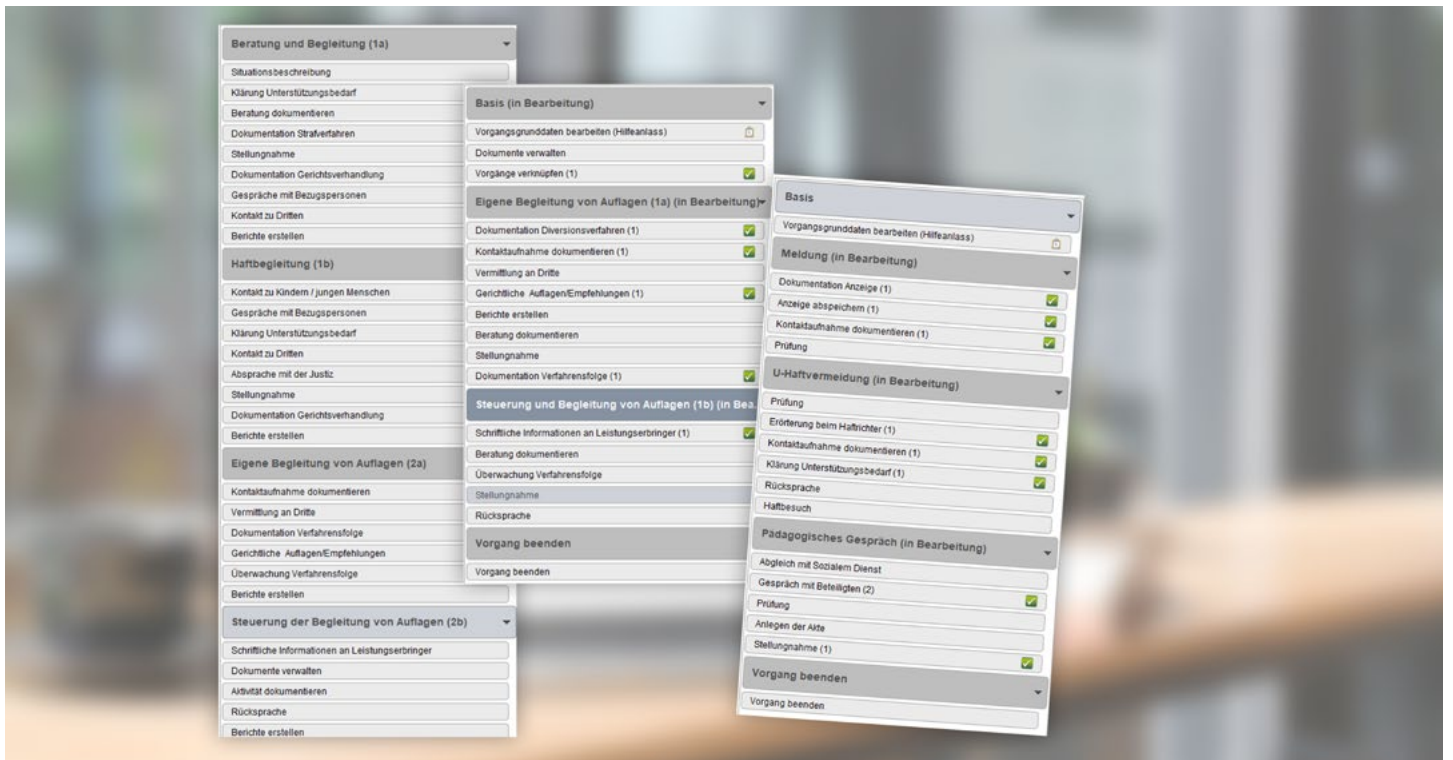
Beratung und Begleitung (1a)
Situationsbeschreibung
Klärung Unterstützungsbedarf
Beratung dokumentieren
Dokumentation Strafverfahren
Stellungnahme
Dokumentation Gerichtsverhandlung
Gespräche mit Bezugspersonen
Kontakt zu Dritten
Berichte erstellen
Haftbegleitung (1b)
Kontakt zu Kindern / jungen Menschen
Gespräche mit Bezugspersonen
Klärung Unterstützungsbedarf
Kontakt zu Dritten
Absprache mit der Justiz
Stellungnahme
Dokumentation Gerichtsverhandlung
Berichte erstellen
Eigene Begleitung von Auflagen (2a)
Kontaktaufnahme dokumentieren
Vermittlung an Dritte
Dokumentation Verfahrensfolge
Gerichtliche Auflagen/Empfehlungen
Überwachung Verfahrensfolge
Berichte erstellen
Steuerung der Begleitung von Auflagen (2b)
Schriftliche Informationen an Leistungserbringer
Dokumente verwalten
Aktivität dokumentieren
Rücksprache
Berichte erstellen

Basis (in Bearbeitung)
Vorgangsgrunddaten bearbeiten (Hilfeanlass)
Dokumente verwalten
Vorgänge verknüpfen (1)
Eigene Begleitung von Auflagen (1a) (in Bearbeitung)
Dokumentation Diversionsverfahren (1)
Kontaktaufnahme dokumentieren (1)
Vermittlung an Dritte
Gerichtliche Auflagen/Empfehlungen (1)
Berichte erstellen
Beratung dokumentieren
Stellungnahme
Dokumentation Verfahrensfolge (1)
Steuerung und Begleitung von Auflagen (1b) (in Bea
Schriftliche Informationen an Leistungserbringer (1)
Beratung dokumentieren
Überwachung Verfahrensfolge
Stellungnahme
Rücksprache
Vorgang beenden
Vorgang beenden

Basis
Vorgangsgrunddaten bearbeiten (Hilfeanlass)
Meldung (in Bearbeitung)
Dokumentation Anzeige (1)
Anzeige abspeichern (1)
Kontaktaufnahme dokumentieren (1)
Prüfung
U-Haftvermeidung (in Bearbeitung)
Prüfung
Erörterung beim Haftrichter (1)
Kontaktaufnahme dokumentieren (1)
Klärung Unterstützungsbedarf (1)
Rücksprache
Haftbesuch
Pädagogisches Gespräch (in Bearbeitung)
Abgleich mit Sozialem Dienst
Gespräch mit Beteiligten (2)
Prüfung
Anlegen der Akte
Stellungnahme (1)
Vorgang beenden
Vorgang beenden